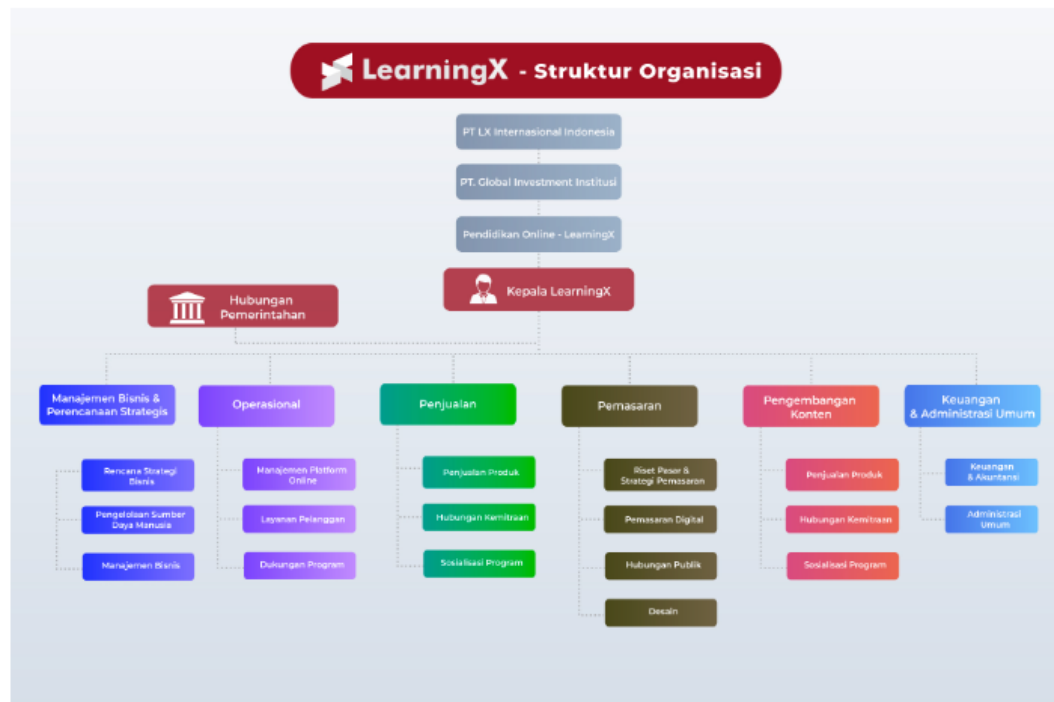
LearningX - Struktur Organisasi

PT LX Internasional Indonesia

PT. Global Investment Institusi

Pendidikan Online - LearningX

Kepala LearningX

Hubungan Pemerintahan

Manajemen Bisnis & Perencanaan Strategis

Rencana Strategi Bisnis

Pengelolaan Sumber Daya Manusia

Manajemen Bisnis

Operasional

Manajemen Platform Online

Layanan Pelanggan

Dukungan Program

Penjualan

Penjualan Produk

Hubungan Kemitraan

Sosialisasi Program

Pemasaran

Riset Pasar & Strategi Pemasaran

Pemasaran Digital

Hubungan Publik

Desain

Pengembangan Konten

Penjualan Produk

Hubungan Kemitraan

Sosialisasi Program

Keuangan & Administrasi Umum

Keuangan & Akuntansi

Administrasi Umum